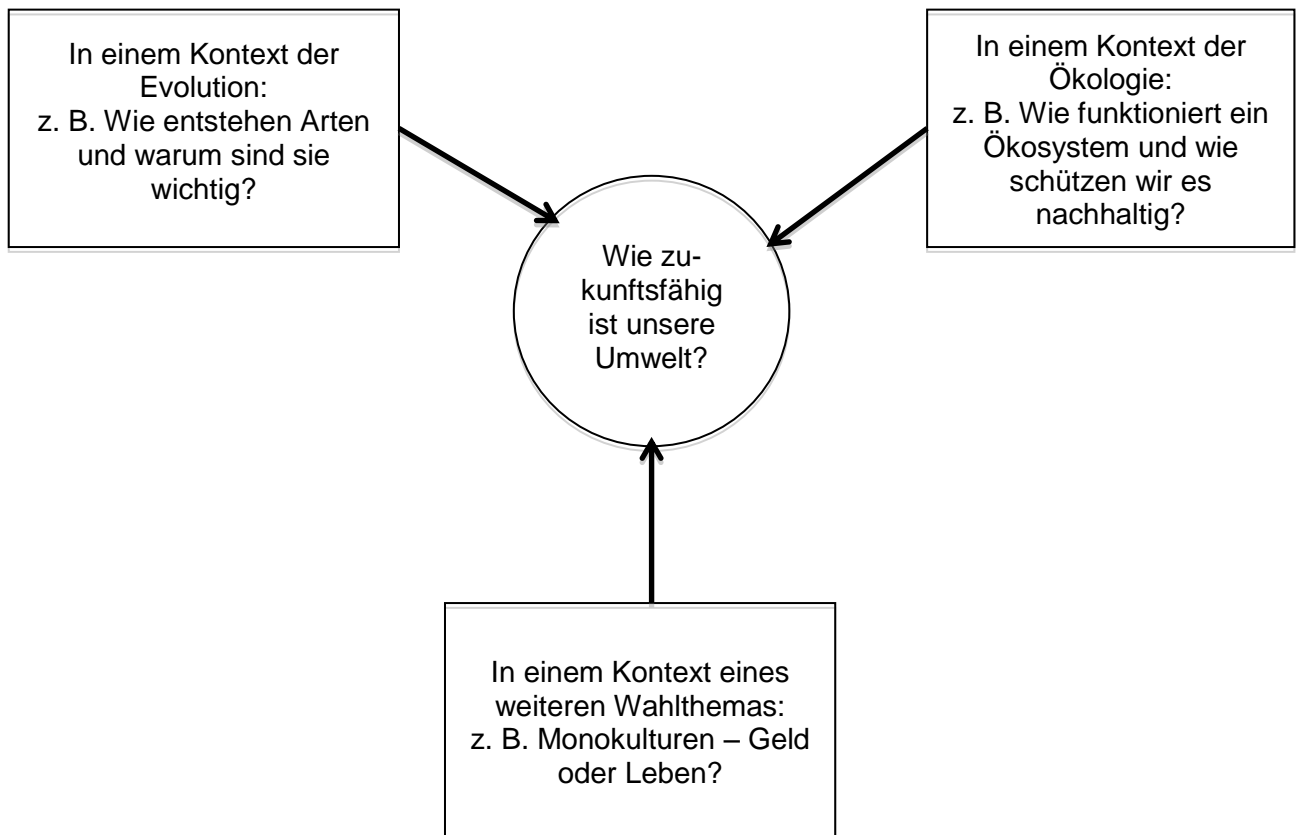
In einem Kontext der Evolution: z. B. Wie entstehen Arten und warum sind sie wichtig?

In einem Kontext der Ökologie: z. B. Wie funktioniert ein Ökosystem und wie schützen wir es nachhaltig?

Wie zukunftsfähig ist unsere Umwelt?

In einem Kontext eines weiteren Wahlthemas: z. B. Monokulturen – Geld oder Leben?